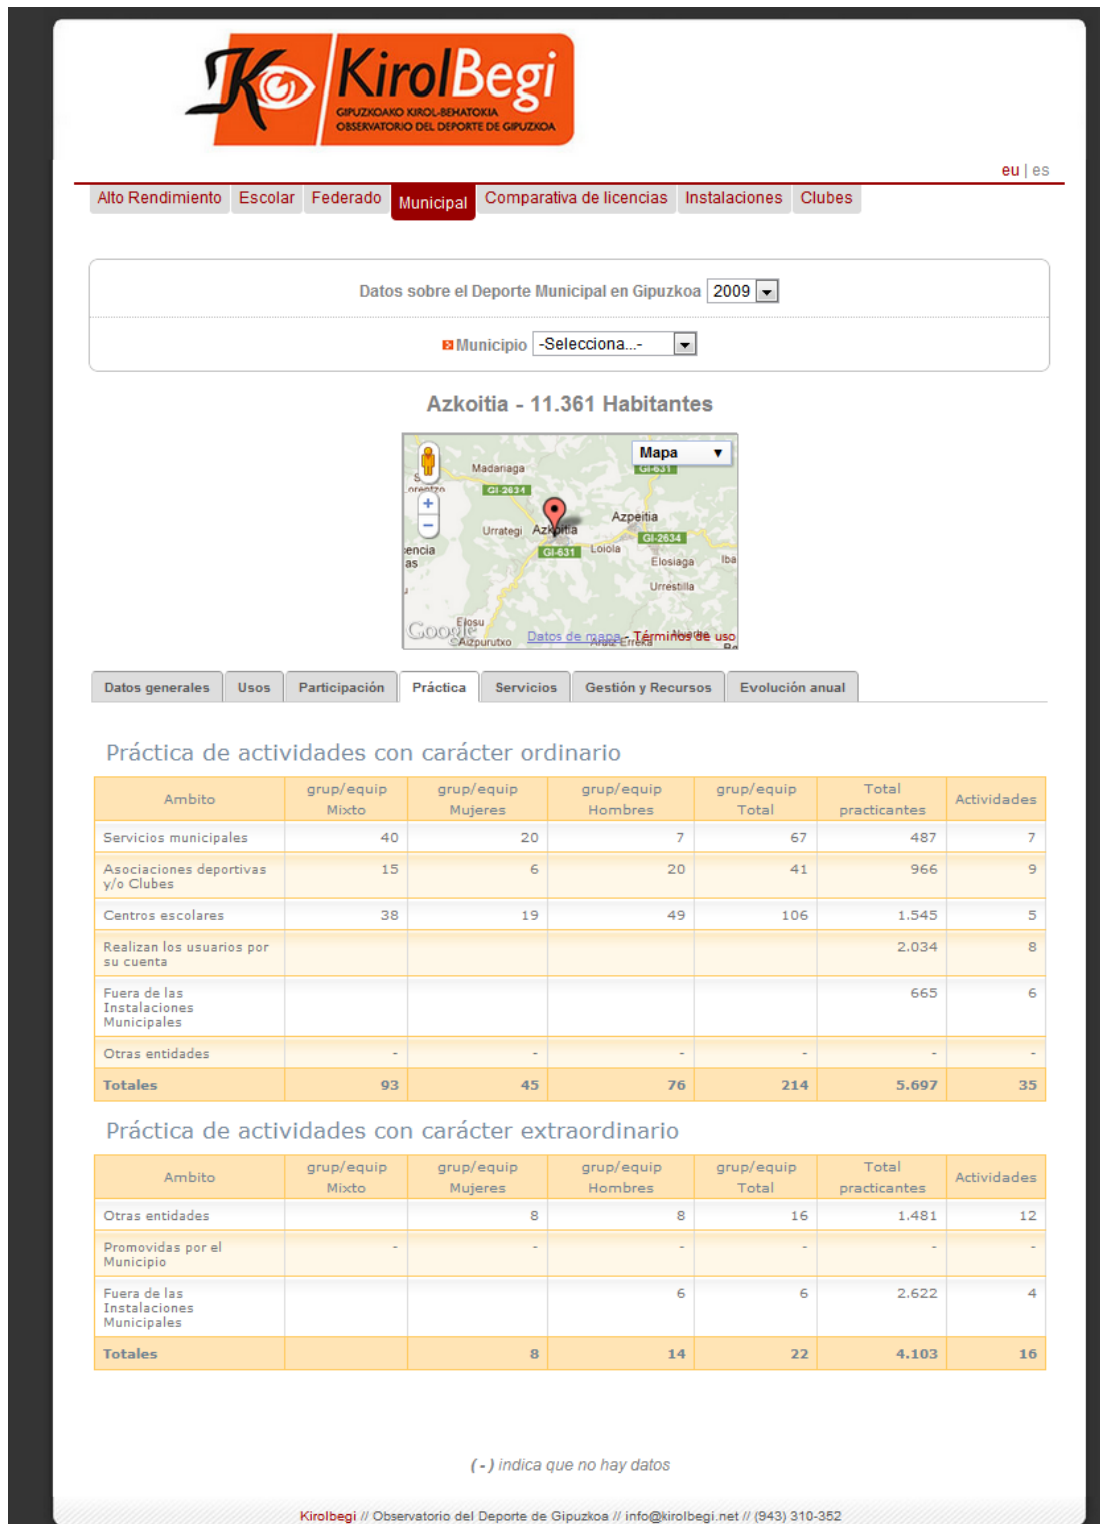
KirolBegi
GIPUZKOAKO KIROL-BEHATOKIA
OBSERVATORIO DEL DEPORTE DE GIPUZKOA

eu | es

Alto Rendimiento | Escolar | Federado | Municipal | Comparativa de licencias | Instalaciones | Clubes

Datos sobre el Deporte Municipal en Gipuzkoa 2009

Municipio -Selecciona...-

Azkoitia - 11.361 Habitantes

Mapa
Madariaga
GI-2634
Urrategi Azkoitia
Azpeitia
GI-2634
GI-631
Loiola
Elosiaga
Urrestilla
Elosu
Aizpurutxo
Google
Datos de mapa - Términos de uso

Datos generales | Usos | Participación | Práctica | Servicios | Gestión y Recursos | Evolución anual

Práctica de actividades con carácter ordinario

| Ambito | grup/equip Mixto | grup/equip Mujeres | grup/equip Hombres | grup/equip Total | Total practicantes | Actividades |
|---|---|---|---|---|---|---|
| Servicios municipales | 40 | 20 | 7 | 67 | 487 | 7 |
| Asociaciones deportivas y/o Clubes | 15 | 6 | 20 | 41 | 966 | 9 |
| Centros escolares | 38 | 19 | 49 | 106 | 1.545 | 5 |
| Realizan los usuarios por su cuenta | | | | | 2.034 | 8 |
| Fuera de las Instalaciones Municipales | | | | | 665 | 6 |
| Otras entidades | - | - | - | - | - | - |
| Totales | 93 | 45 | 76 | 214 | 5.697 | 35 |

Práctica de actividades con carácter extraordinario

| Ambito | grup/equip Mixto | grup/equip Mujeres | grup/equip Hombres | grup/equip Total | Total practicantes | Actividades |
|---|---|---|---|---|---|---|
| Otras entidades | | 8 | 8 | 16 | 1.481 | 12 |
| Promovidas por el Municipio | - | - | - | - | - | - |
| Fuera de las Instalaciones Municipales | | | 6 | 6 | 2.622 | 4 |
| Totales | | 8 | 14 | 22 | 4.103 | 16 |

( - ) indica que no hay datos

Kirolbegi // Observatorio del Deporte de Gipuzkoa // info@kirolbegi.net // (943) 310-352